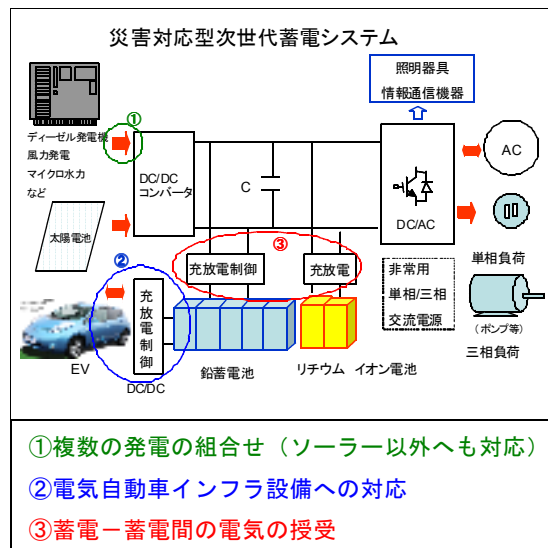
災害対応型次世代蓄電システム

ディーゼル発電機
風力発電
マイクロ水力
など

太陽電池

①

DC/DC
コンバータ

C

照明器具
情報通信機器

AC

DC/AC

③

充放電制御

充放電

非常用
単相/三相
交流電源

単相負荷

（ポンプ等）
三相負荷

②

充放電制御

EV

DC/DC

鉛蓄電池

リチウム　イオン電池

①複数の発電の組合せ（ソーラー以外へも対応）
②電気自動車インフラ設備への対応
③蓄電－蓄電間の電気の授受